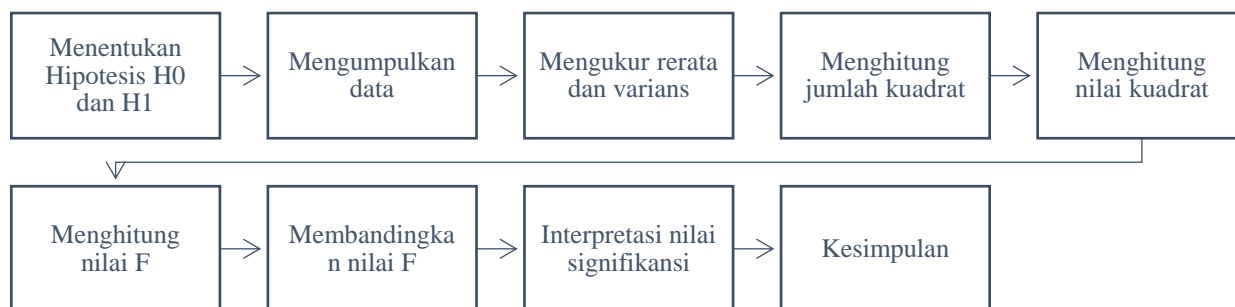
Menentukan Hipotesis H0 dan H1

Mengumpulkan data

Mengukur rerata dan varians

Menghitung jumlah kuadrat

Menghitung nilai kuadrat

Menghitung nilai F

Membandingkan nilai F

Interpretasi nilai signifikansi

Kesimpulan